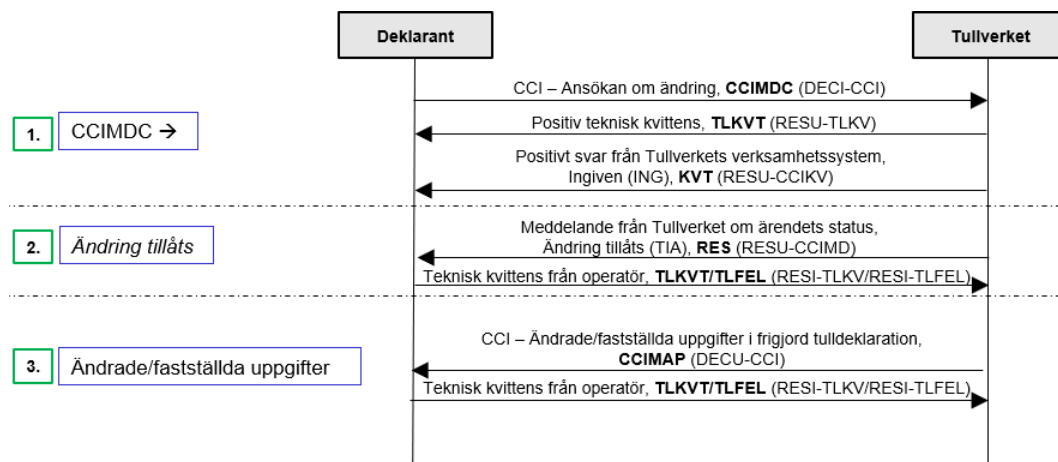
Deklarant

Tullverket

CCI – Ansökan om ändring, **CCIMDC** (DECI-CCI)

1. CCIMDC →

Positiv teknisk kvittens, **TLKVT** (RESU-TLKV)

Positivt svar från Tullverkets verksamhetssystem, Ingiven (ING), **KVT** (RESU-CCIKV)

Meddelande från Tullverket om ärendets status, Ändring tillåts (TIA), **RES** (RESU-CCIMD)

2. *Ändring tillåts*

Teknisk kvittens från operatör, **TLKVT/TLFEL** (RESI-TLKV/RESI-TLFEL)

CCI – Ändrade/fastställda uppgifter i frigjord tulldeklaration, **CCIMAP** (DECU-CCI)

3. Ändrade/fastställda uppgifter

Teknisk kvittens från operatör, **TLKVT/TLFEL** (RESI-TLKV/RESI-TLFEL)